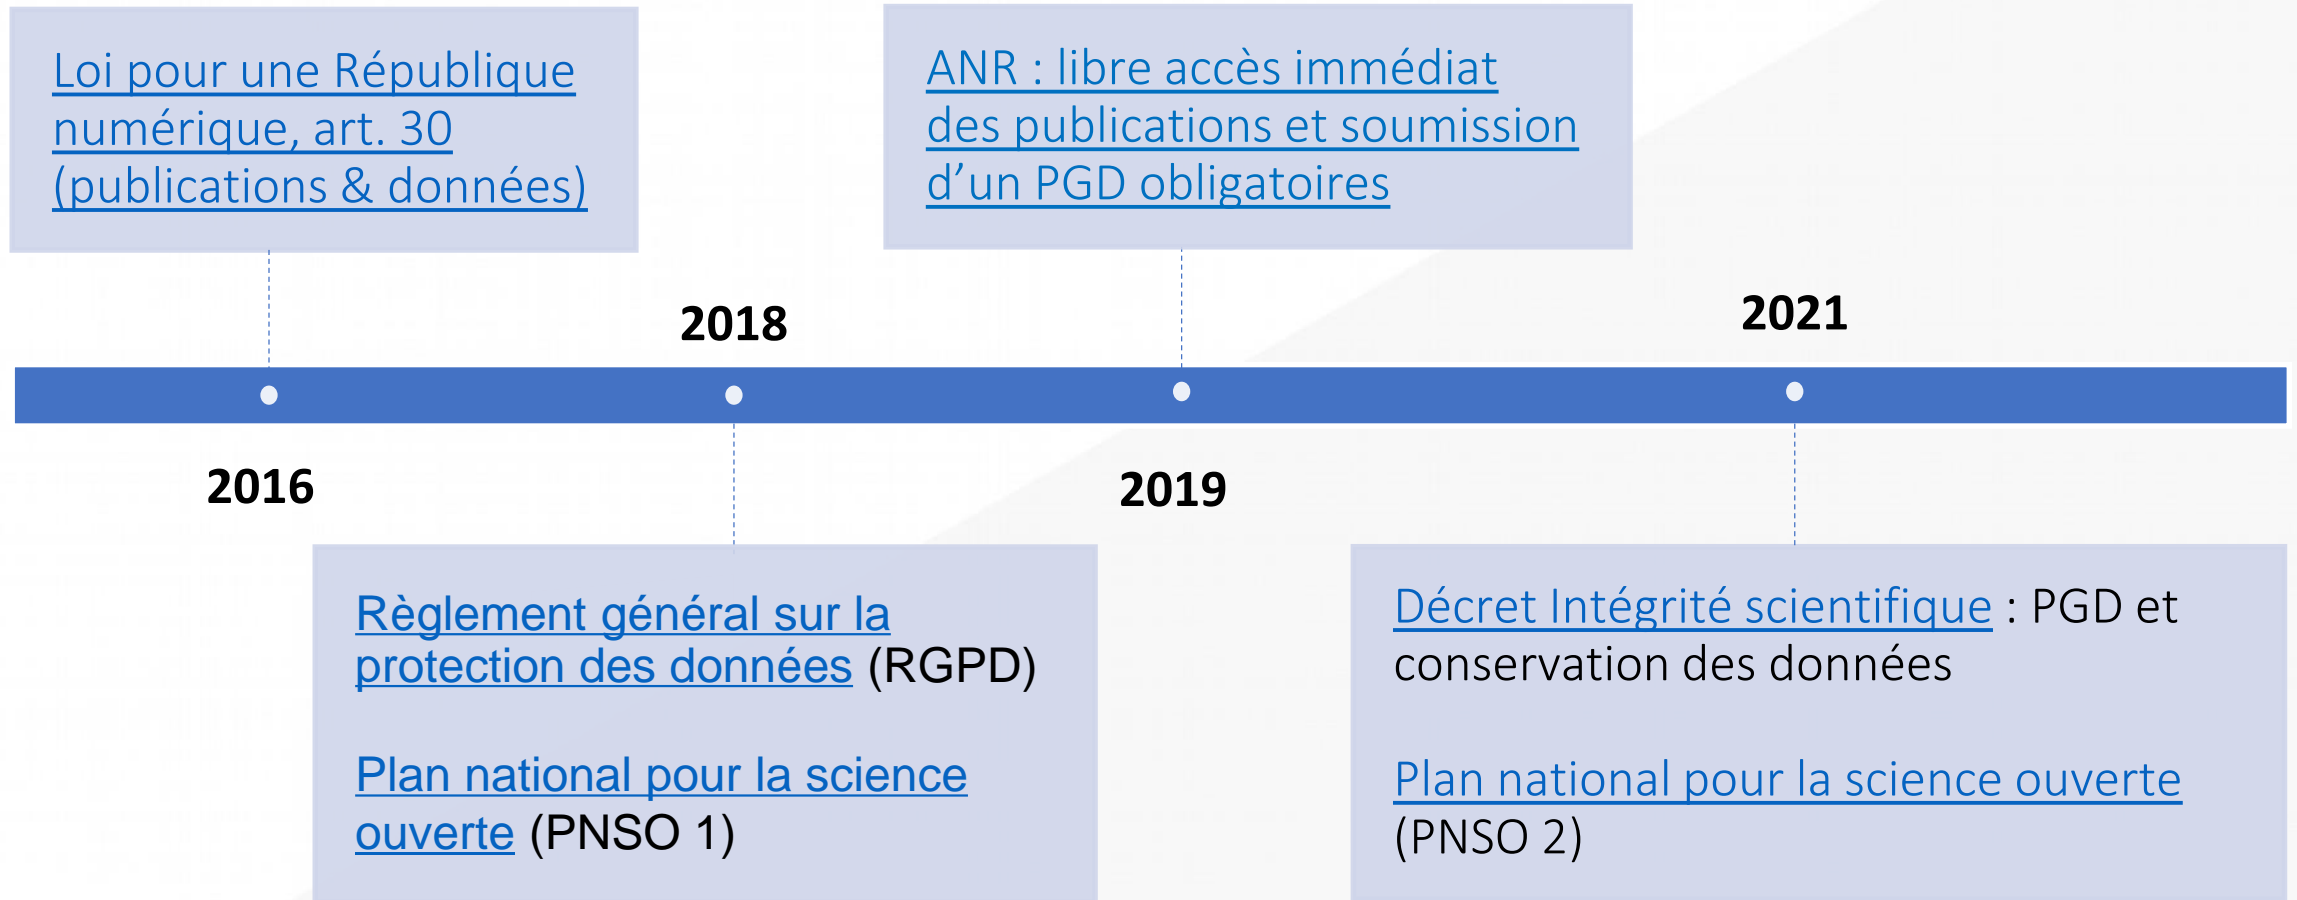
Loi pour une République numérique, art. 30 (publications & données)

ANR : libre accès immédiat des publications et soumission d’un PGD obligatoires

2018

2021

2016

2019

Règlement général sur la protection des données (RGPD)

Plan national pour la science ouverte (PNSO 1)

Décret Intégrité scientifique : PGD et conservation des données

Plan national pour la science ouverte (PNSO 2)